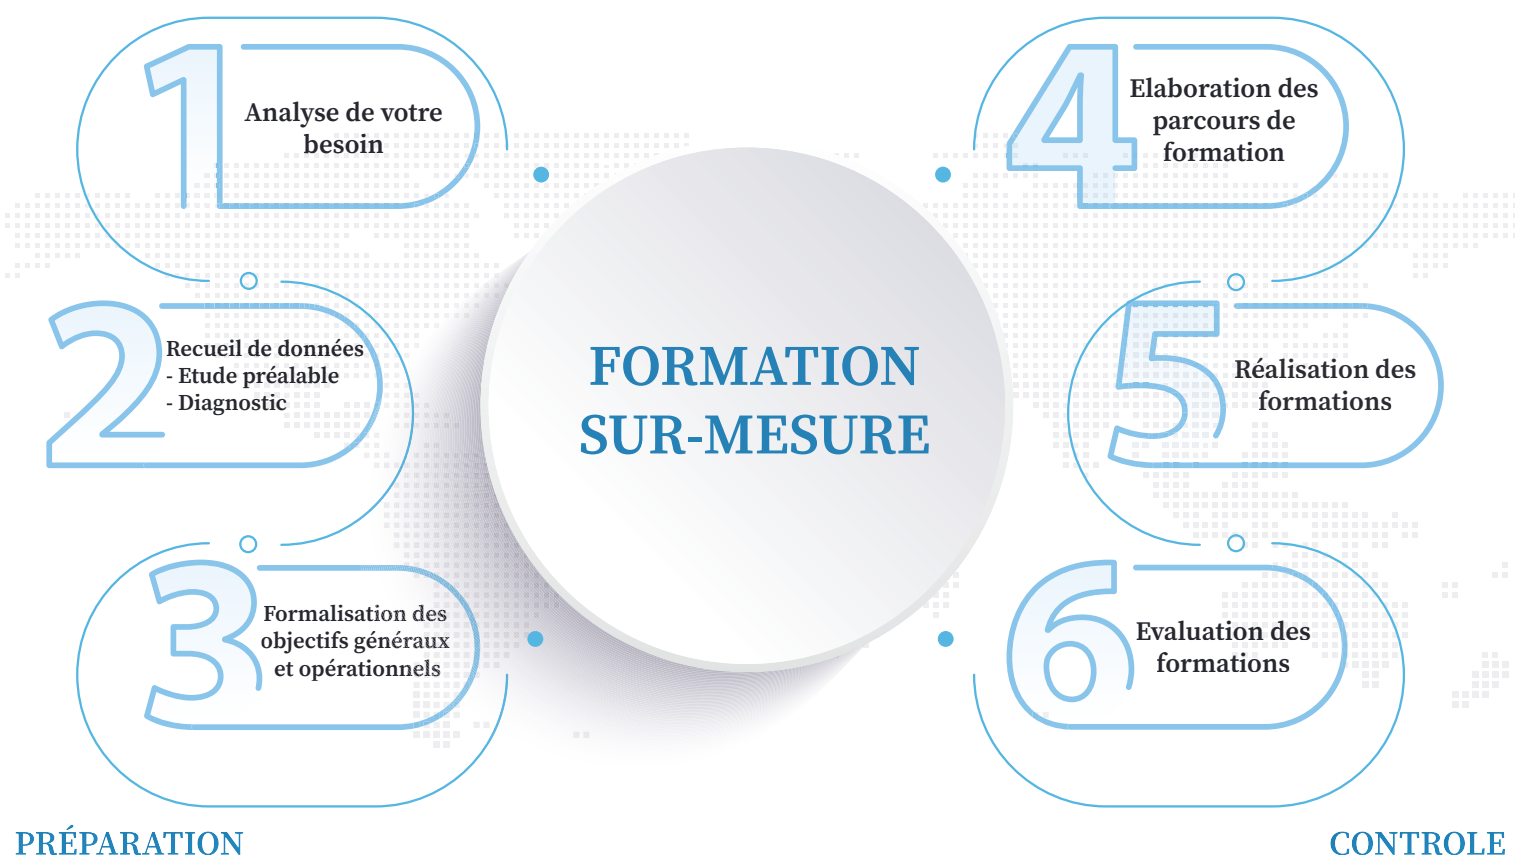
1 Analyse de votre besoin

2 Recueil de données
- Etude préalable
- Diagnostic

3 Formalisation des objectifs généraux et opérationnels

FORMATION SUR-MESURE

4 Elaboration des parcours de formation

5 Réalisation des formations

6 Evaluation des formations

PRÉPARATION

CONTROLE